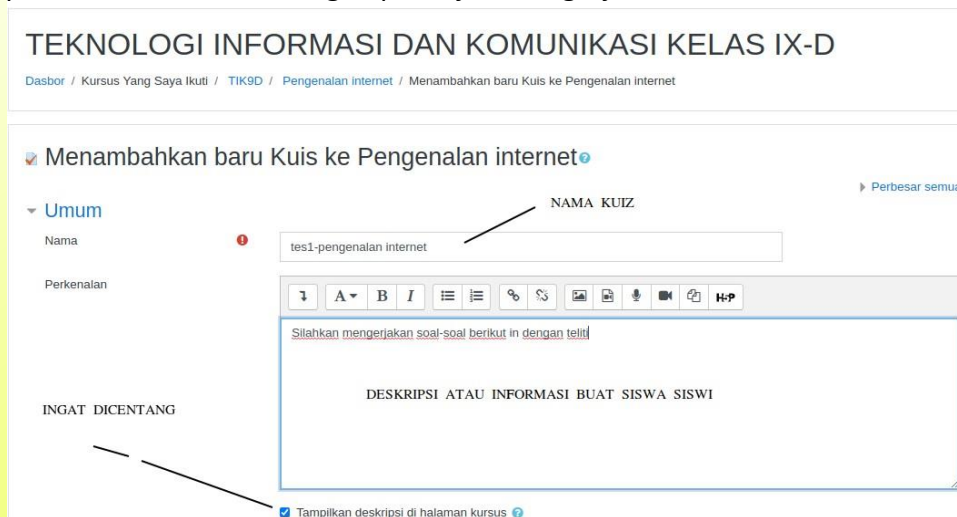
TEKNOLOGI INFORMASI DAN KOMUNIKASI KELAS IX-D

Dasbor / Kursus Yang Saya Ikuti / TIK9D / Pengenalan internet / Menambahkan baru Kuis ke Pengenalan internet

Menambahkan baru Kuis ke Pengenalan internet

Perbesar semua

Umum

NAMA KUIZ

Nama

tes1-pengenalan internet

Perkenalan

Silahkan mengerjakan soal-soal berikut in dengan teliti

DESKRIPSI ATAU INFORMASI BUAT SISWA SISWI

INGAT DICENTANG

Tampilkan deskripsi di halaman kursus